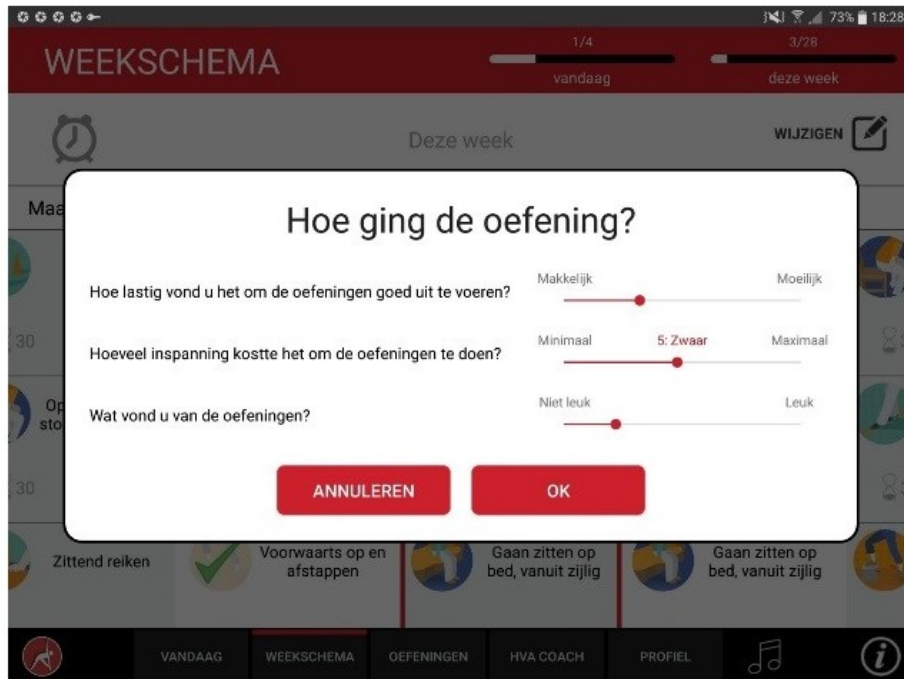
73% 18:28

WEEKSCHEMA

1/4
vandaag

3/28
deze week

Deze week

WIJZIGEN

Maa

30

Op
sto

30

Hoe ging de oefening?

Hoe lastig vond u het om de oefeningen goed uit te voeren?

Makkelijk Moeilijk

Hoeveel inspanning kostte het om de oefeningen te doen?

Minimaal 5: Zwaar Maximaal

Wat vond u van de oefeningen?

Niet leuk Leuk

ANNULEREN

OK

Zittend reiken

Voorwaarts op en afstappen

Gaan zitten op bed, vanuit zijlig

Gaan zitten op bed, vanuit zijlig

VANDAAG WEEKSCHEMA OEFENINGEN HVA COACH PROFIEL